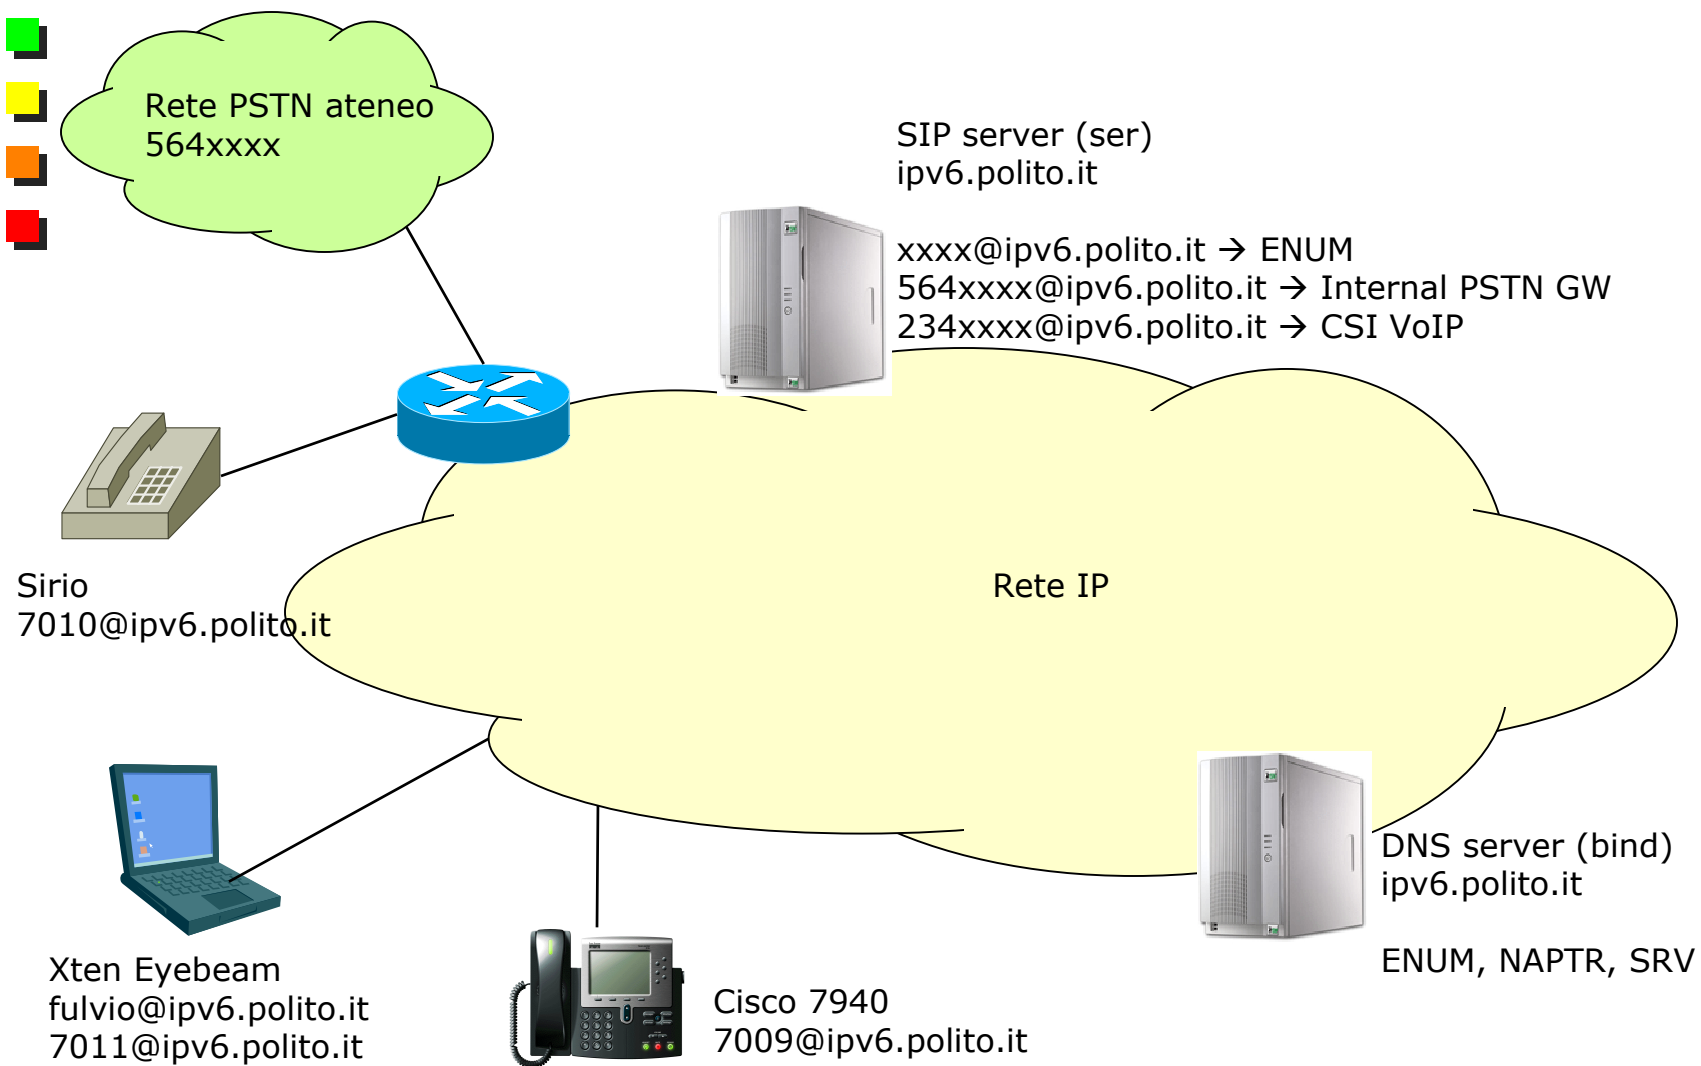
Rete PSTN ateneo
564xxxx

SIP server (ser)
ipv6.polito.it

xxxx@ipv6.polito.it → ENUM
564xxxx@ipv6.polito.it → Internal PSTN GW
234xxxx@ipv6.polito.it → CSI VoIP

Sirio
7010@ipv6.polito.it

Rete IP

DNS server (bind)
ipv6.polito.it

ENUM, NAPTR, SRV

Xten Eyebeam
fulvio@ipv6.polito.it
7011@ipv6.polito.it

Cisco 7940
7009@ipv6.polito.it